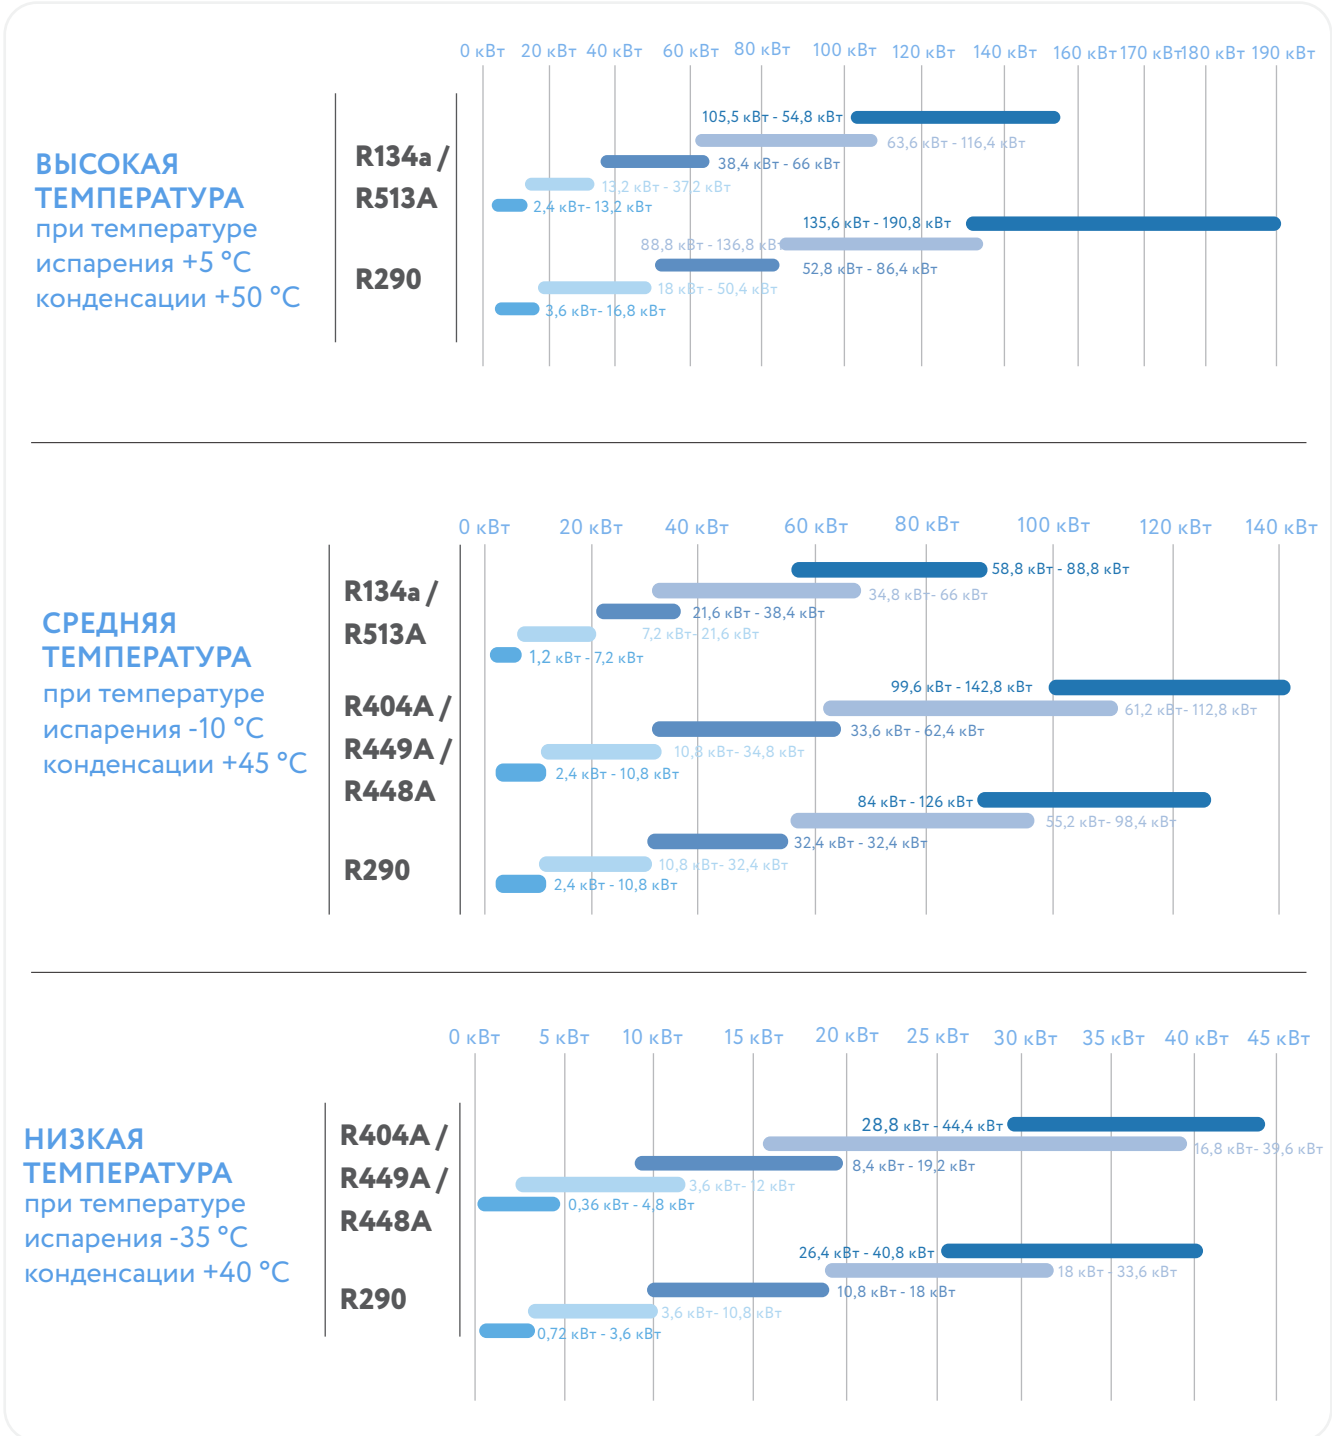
0 кВт 20 кВт 40 кВт 60 кВт 80 кВт 100 кВт 120 кВт 140 кВт 160 кВт 170 кВт 180 кВт 190 кВт

ВЫСОКАЯ ТЕМПЕРАТУРА
при температуре испарения +5 °C конденсации +50 °C

R134a / R513A

105,5 кВт - 54,8 кВт
63,6 кВт - 116,4 кВт
38,4 кВт - 66 кВт
13,2 кВт - 37,2 кВт
2,4 кВт - 13,2 кВт

R290

135,6 кВт - 190,8 кВт
88,8 кВт - 136,8 кВт
52,8 кВт - 86,4 кВт
18 кВт - 50,4 кВт
3,6 кВт- 16,8 кВт

0 кВт 20 кВт 40 кВт 60 кВт 80 кВт 100 кВт 120 кВт 140 кВт

СРЕДНЯЯ ТЕМПЕРАТУРА
при температуре испарения -10 °C конденсации +45 °C

R134a / R513A

58,8 кВт - 88,8 кВт
34,8 кВт - 66 кВт
21,6 кВт - 38,4 кВт
7,2 кВт - 21,6 кВт
1,2 кВт - 7,2 кВт

R404A / R449A / R448A

99,6 кВт - 142,8 кВт
61,2 кВт- 112,8 кВт
33,6 кВт - 62,4 кВт
10,8 кВт- 34,8 кВт
2,4 кВт - 10,8 кВт

R290

84 кВт - 126 кВт
55,2 кВт- 98,4 кВт
32,4 кВт - 32,4 кВт
10,8 кВт- 32,4 кВт
2,4 кВт - 10,8 кВт

0 кВт 5 кВт 10 кВт 15 кВт 20 кВт 25 кВт 30 кВт 35 кВт 40 кВт 45 кВт

НИЗКАЯ ТЕМПЕРАТУРА
при температуре испарения -35 °C конденсации +40 °C

R404A / R449A / R448A

28,8 кВт - 44,4 кВт
16,8 кВт- 39,6 кВт
8,4 кВт - 19,2 кВт
3,6 кВт- 12 кВт
0,36 кВт - 4,8 кВт

R290

26,4 кВт - 40,8 кВт
18 кВт - 33,6 кВт
10,8 кВт - 18 кВт
3,6 кВт- 10,8 кВт
0,72 кВт - 3,6 кВт